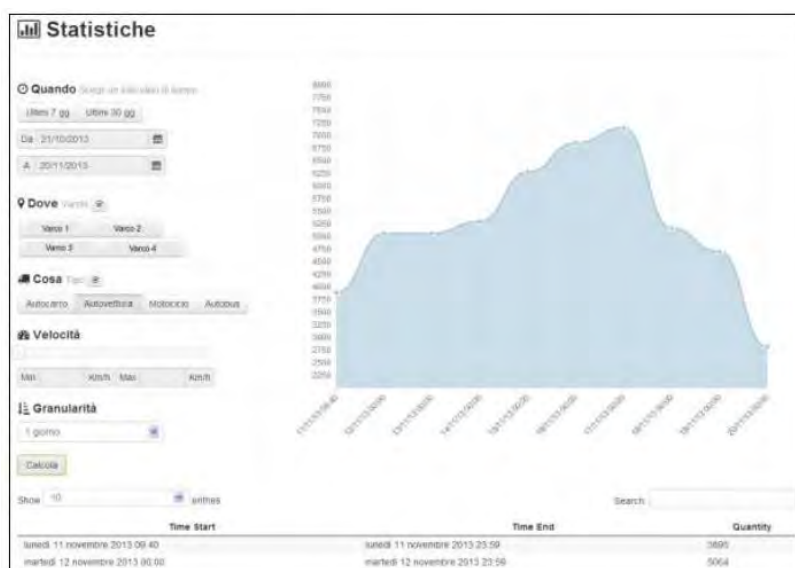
Statistiche

Quando Scegli un intervallo di tempo

Ultimi 7 gg Ultimi 30 gg

Da 21/10/2013

A 20/11/2013

Dove Varchi

Varco 1 Varco 2
Varco 3 Varco 4

Cosa Tipi

Autocarro Autovettura Motociclo Autobus

Velocità

Min Km/h Max Km/h

Granularità

1 giorno

Calcola

8000
7750
7500
7250
7000
6750
6500
6250
6000
5750
5500
5250
5000
4750
4500
4250
4000
3750
3500
3250
3000
2750
2500
2250

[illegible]

Show 10 entries

Search

| Time Start | Time End | Quantity |
|---|---|---|
| lunedì 11 novembre 2013 09:40 | lunedì 11 novembre 2013 23:59 | 3895 |
| martedì 12 novembre 2013 00:00 | martedì 12 novembre 2013 23:59 | 5064 |